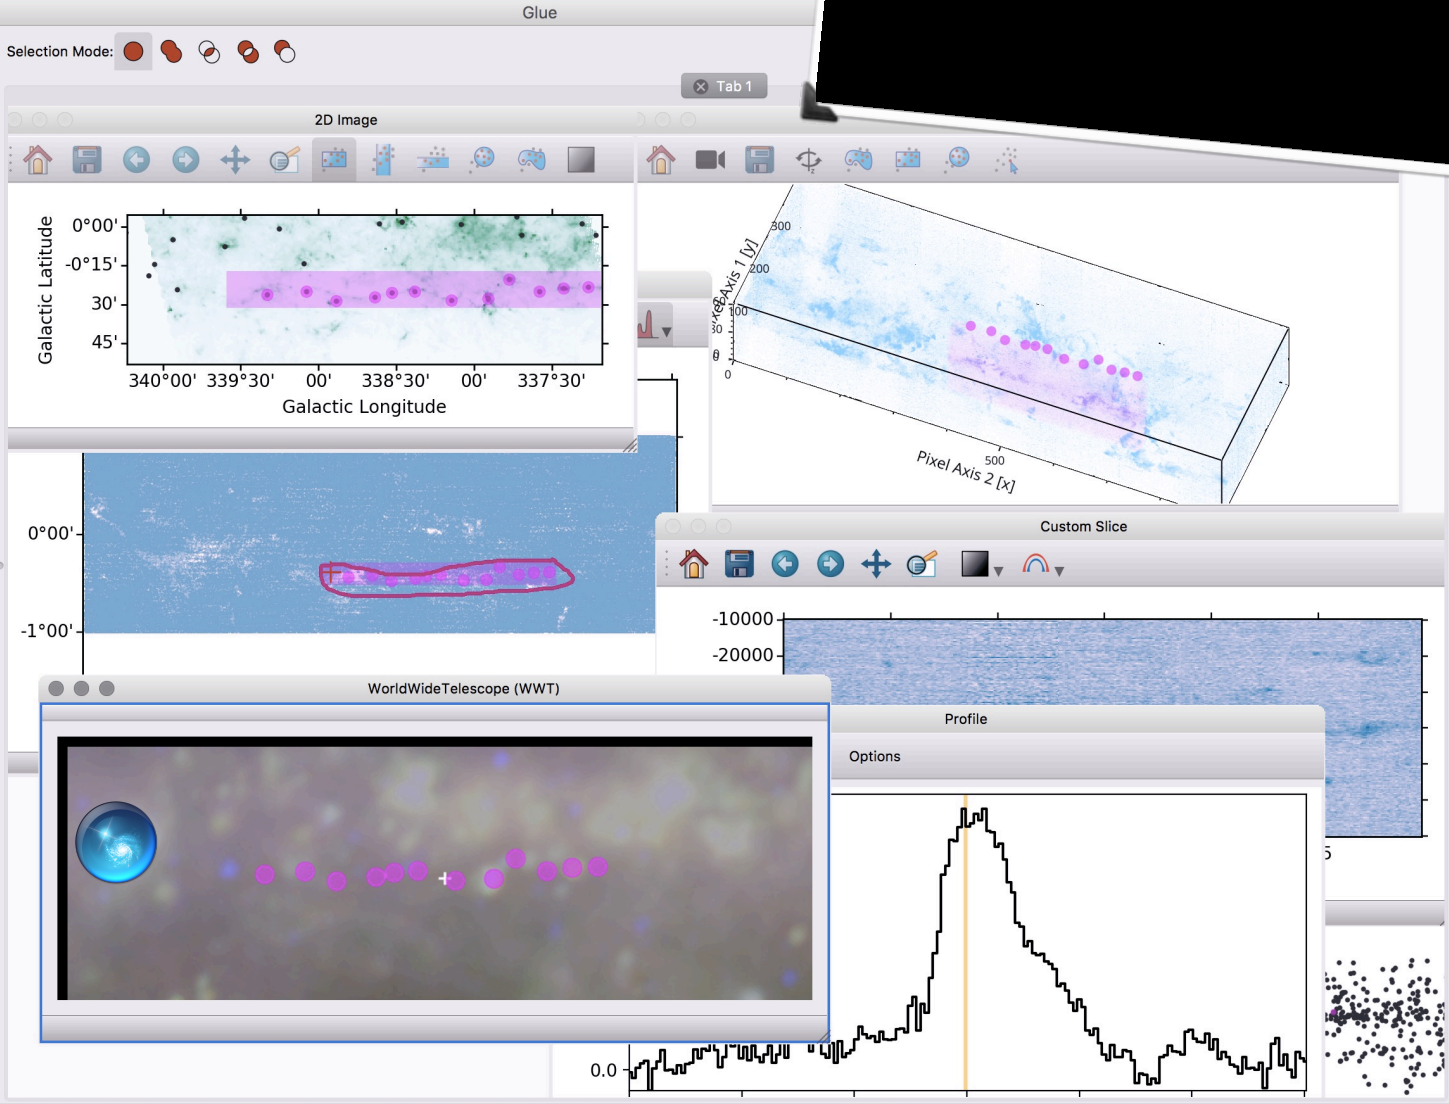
Glue

Selection Mode:

Tab 1

2D Image

Galactic Latitude

0°00'

-0°15'

30'

45'

340°00'
339°30'
00'
338°30'
00'
337°30'

Galactic Longitude

300
200
100
0

Pixel Axis 1 [y]

500

Pixel Axis 2 [x]

0°00'

-1°00'

Custom Slice

-10000
-20000

WorldWideTelescope (WWT)

Profile

Options

0.0